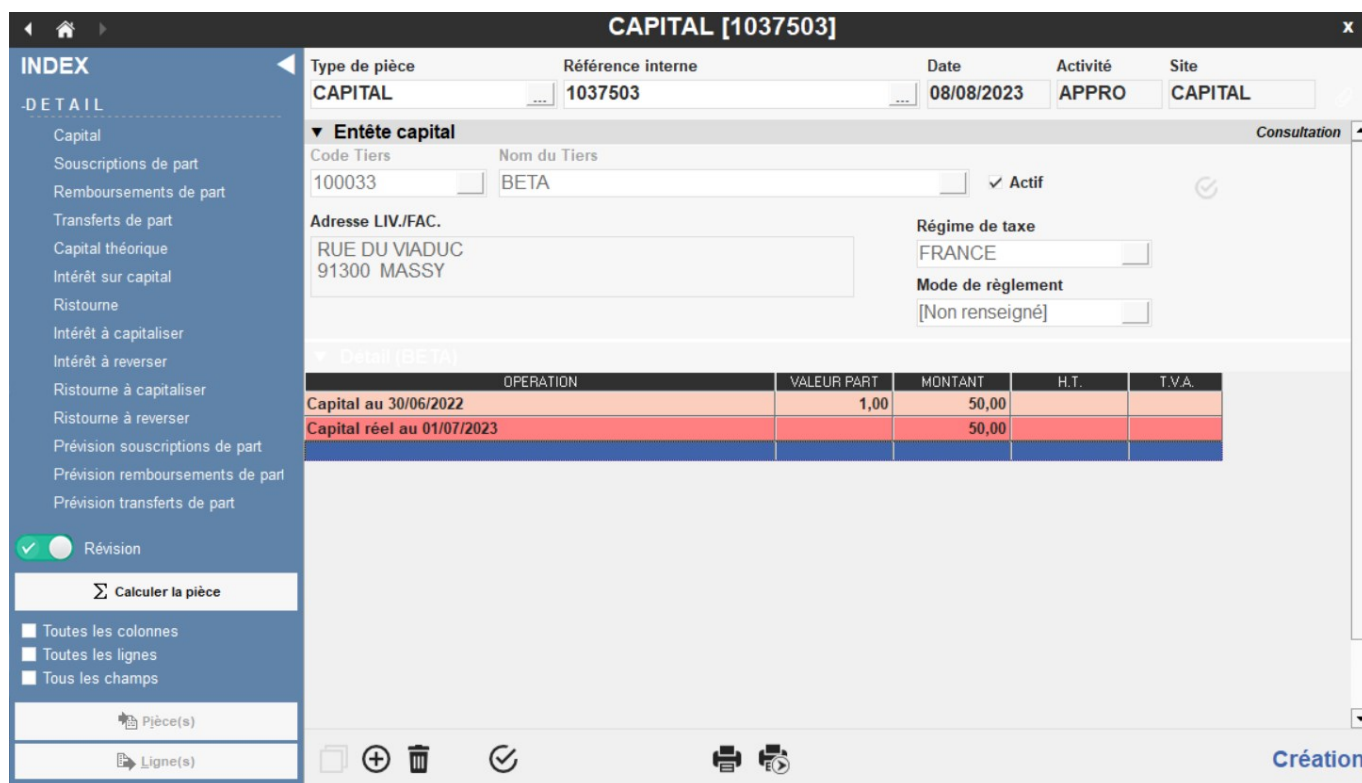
CAPITAL [1037503]

x

INDEX

-DETAIL

Capital
Souscriptions de part
Remboursements de part
Transferts de part
Capital théorique
Intérêt sur capital
Ristourne
Intérêt à capitaliser
Intérêt à reverser
Ristourne à capitaliser
Ristourne à reverser
Prévision souscriptions de part
Prévision remboursements de part
Prévision transferts de part

Révision

$\sum$ Calculer la pièce

Toutes les colonnes
Toutes les lignes
Tous les champs

Pièce(s)

Ligne(s)

Type de pièce
CAPITAL ...

Référence interne
1037503 ...

Date
08/08/2023

Activité
APPRO

Site
CAPITAL

▼ Entête capital

Consultation

Code Tiers
100033

Nom du Tiers
BETA

✓ Actif

Adresse LIV./FAC.
RUE DU VIADUC
91300 MASSY

Régime de taxe
FRANCE

Mode de règlement
[Non renseigné]

▼ Détail (BETA)

| OPERATION | VALEUR PART | MONTANT | H.T. | T.V.A. |
|---|---|---|---|---|
| Capital au 30/06/2022 | 1,00 | 50,00 | | |
| Capital réel au 01/07/2023 | | 50,00 | | |
| | | | | |

Création